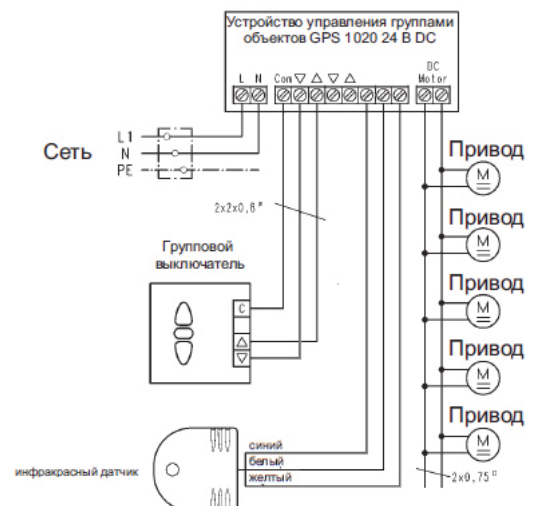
Устройство управления группами объектов GPS 1020 24 В DC

L N Com ▽ △ ▽ △ DC Motor

L1
Сеть N
PE

2x2x0,8²

Групповой выключатель

C
△
▽

Привод
M
Привод
M
Привод
M
Привод
M
Привод
M

синий
белый
желтый

инфракрасный датчик

2x0,75²